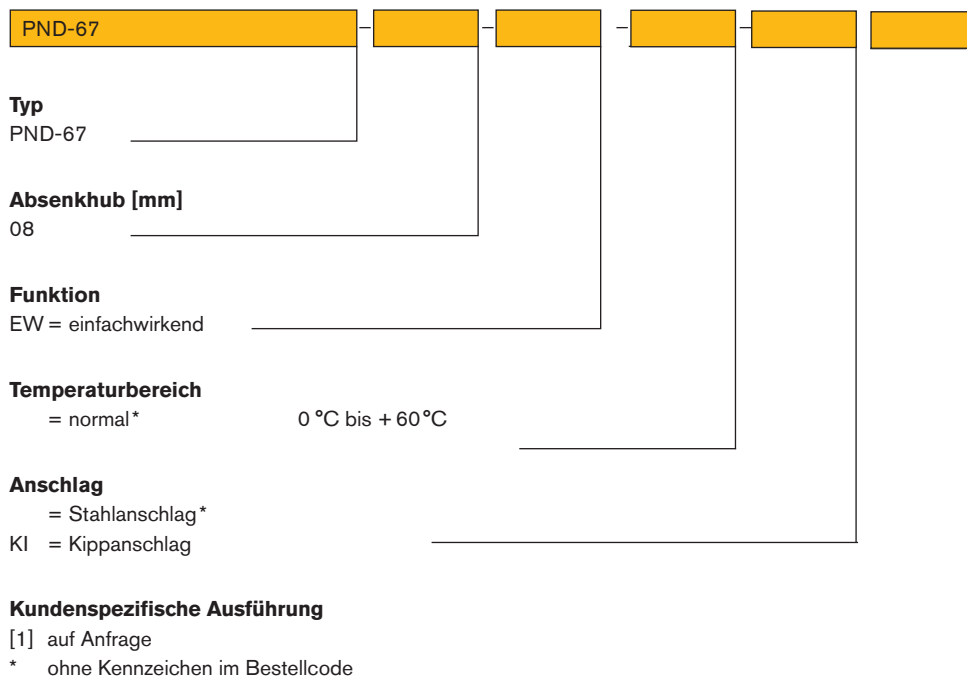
PND-67 – – – –

**Typ**
PND-67

**Absenkhub [mm]**
08

**Funktion**
EW = einfachwirkend

**Temperaturbereich**
= normal* 0 °C bis + 60 °C

**Anschlag**
= Stahlanschlag*
KI = Kippanschlag

**Kundenspezifische Ausführung**
[1] auf Anfrage
* ohne Kennzeichen im Bestellcode